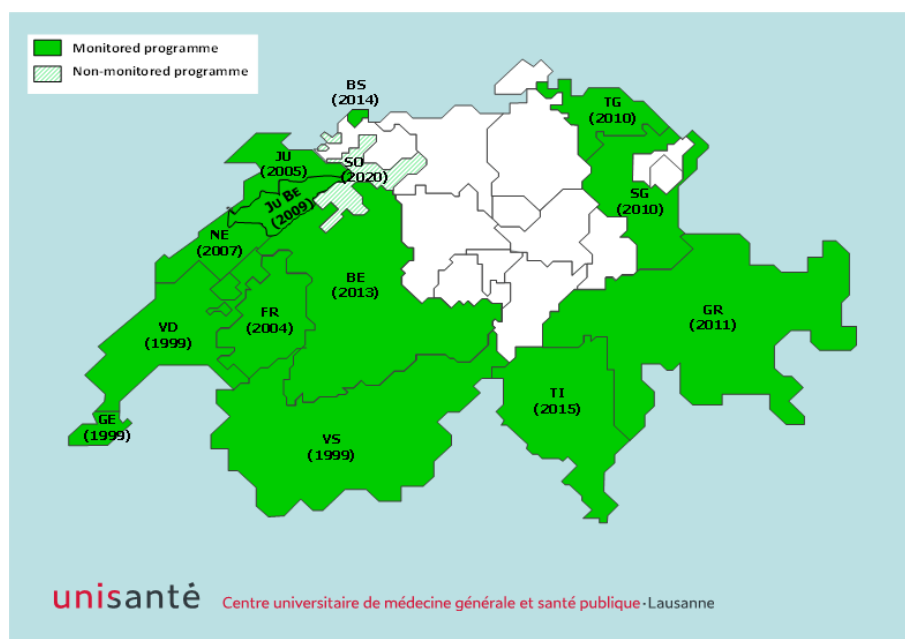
Monitored programme
Non-monitored programme

BS (2014)
TG (2010)
JU (2005)
SO (2020)
JU BE (2009)
SG (2010)
NE (2007)
BE (2013)
FR (2004)
VD (1999)
GR (2011)
GE (1999)
TI (2015)
VS (1999)

unisanté Centre universitaire de médecine générale et santé publique · Lausanne